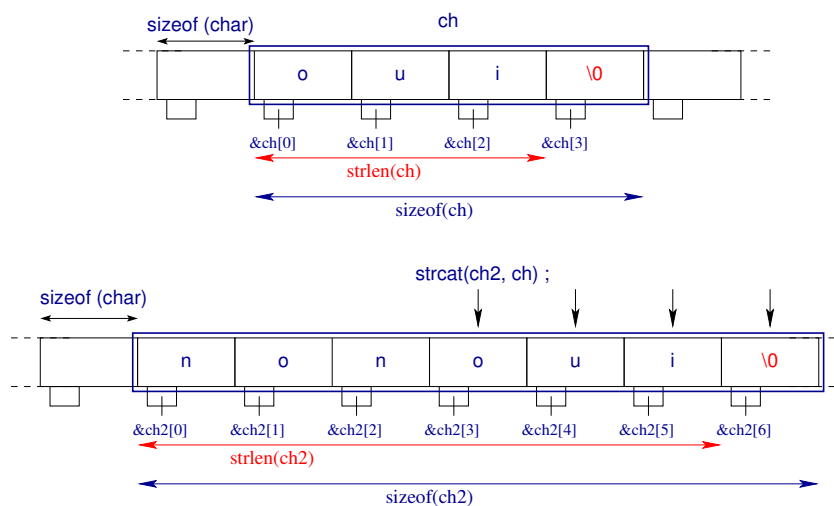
sizeof (char)

ch

| o | u | i | \0 |
|---|---|---|---|

&ch[0] &ch[1] &ch[2] &ch[3]

strlen(ch)

sizeof(ch)

strcat(ch2, ch) ;

sizeof (char)

| n | o | n | o | u | i | \0 |
|---|---|---|---|---|---|---|

&ch2[0] &ch2[1] &ch2[2] &ch2[3] &ch2[4] &ch2[5] &ch2[6]

strlen(ch2)

sizeof(ch2)